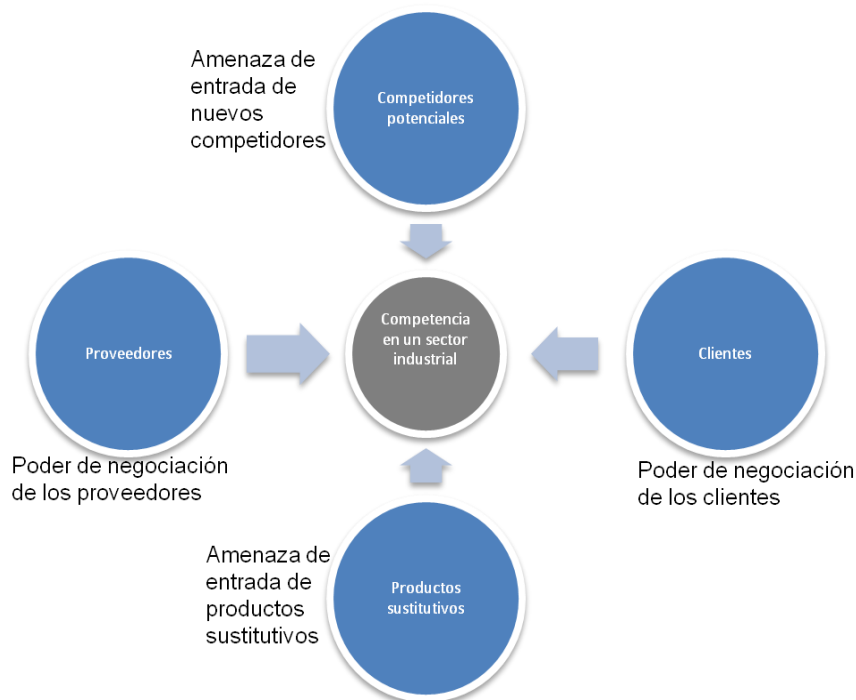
Amenaza de entrada de nuevos competidores

Competidores potenciales

Proveedores

Competencia en un sector industrial

Clientes

Poder de negociación de los proveedores

Poder de negociación de los clientes

Amenaza de entrada de productos sustitutivos

Productos sustitutivos